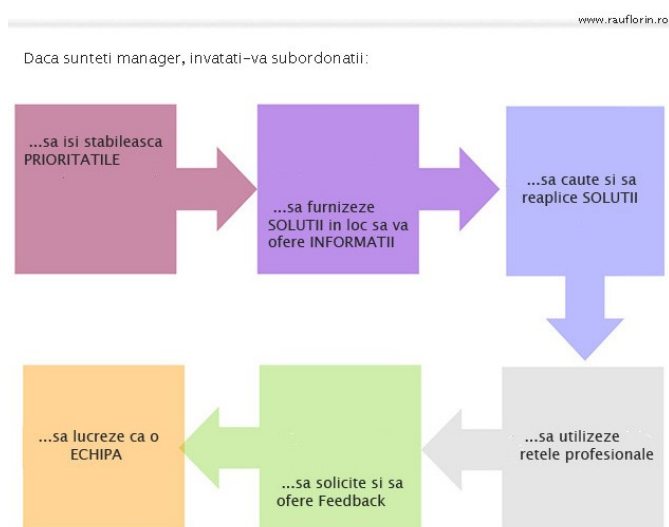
www.rauflorin.ro

Daca sunteti manager, invatati-va subordonatii:

...sa isi stabileasca PRIORITATILE

...sa furnizeze SOLUTII in loc sa va ofere INFORMATII

...sa caute si sa reaplice SOLUTII

...sa utilizeze retele profesionale

...sa solicite si sa ofere Feedback

...sa lucreze ca o ECHIPA